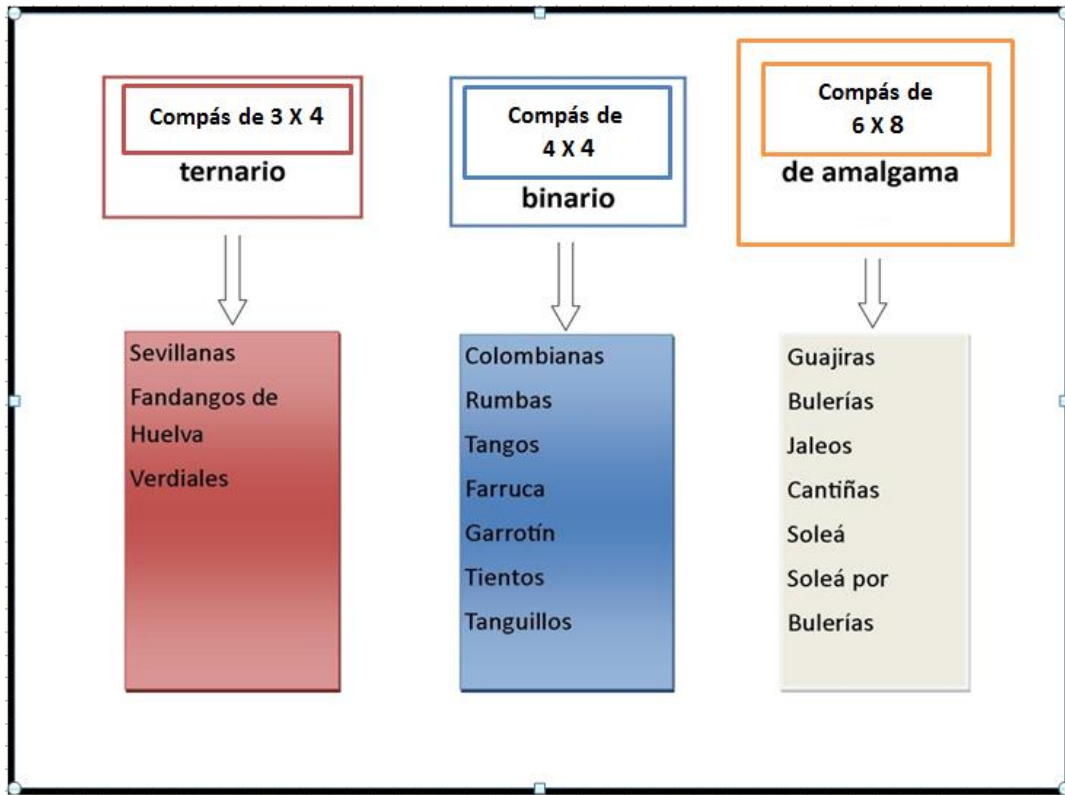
Compás de 3 X 4
ternario

Sevillanas
Fandangos de Huelva
Verdiales

Compás de 4 X 4
binario

Colombianas
Rumbas
Tangos
Farruca
Garrotín
Tientos
Tanguillos

Compás de 6 X 8
de amalgama

Guajiras
Bulerías
Jaleos
Cantiñas
Soleá
Soleá por Bulerías